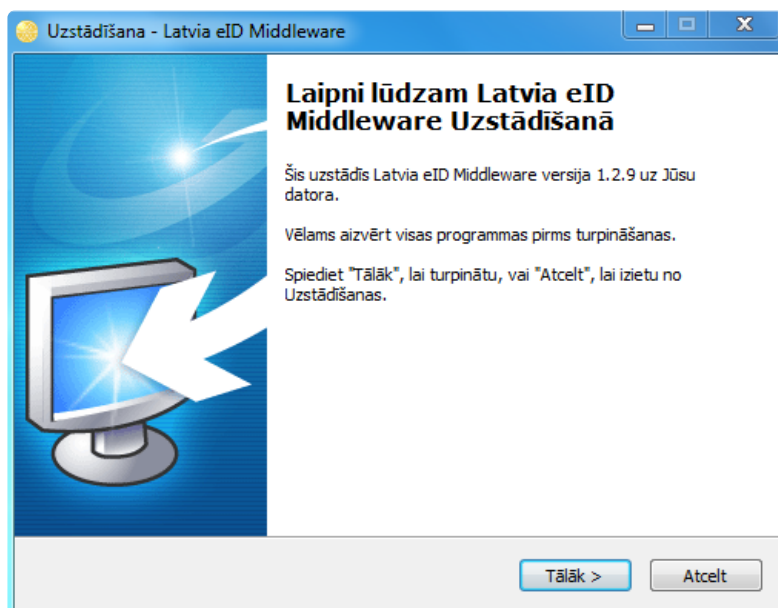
Uzstādīšana - Latvia eID Middleware

Laipni lūdzam Latvia eID Middleware Uzstādīšanā

Šis uzstādīs Latvia eID Middleware versija 1.2.9 uz Jūsu datora.

Vēlams aizvērt visas programmas pirms turpināšanas.

Spiediet "Tālāk", lai turpinātu, vai "Atcelt", lai izietu no Uzstādīšanas.

Tālāk >

Atcelt